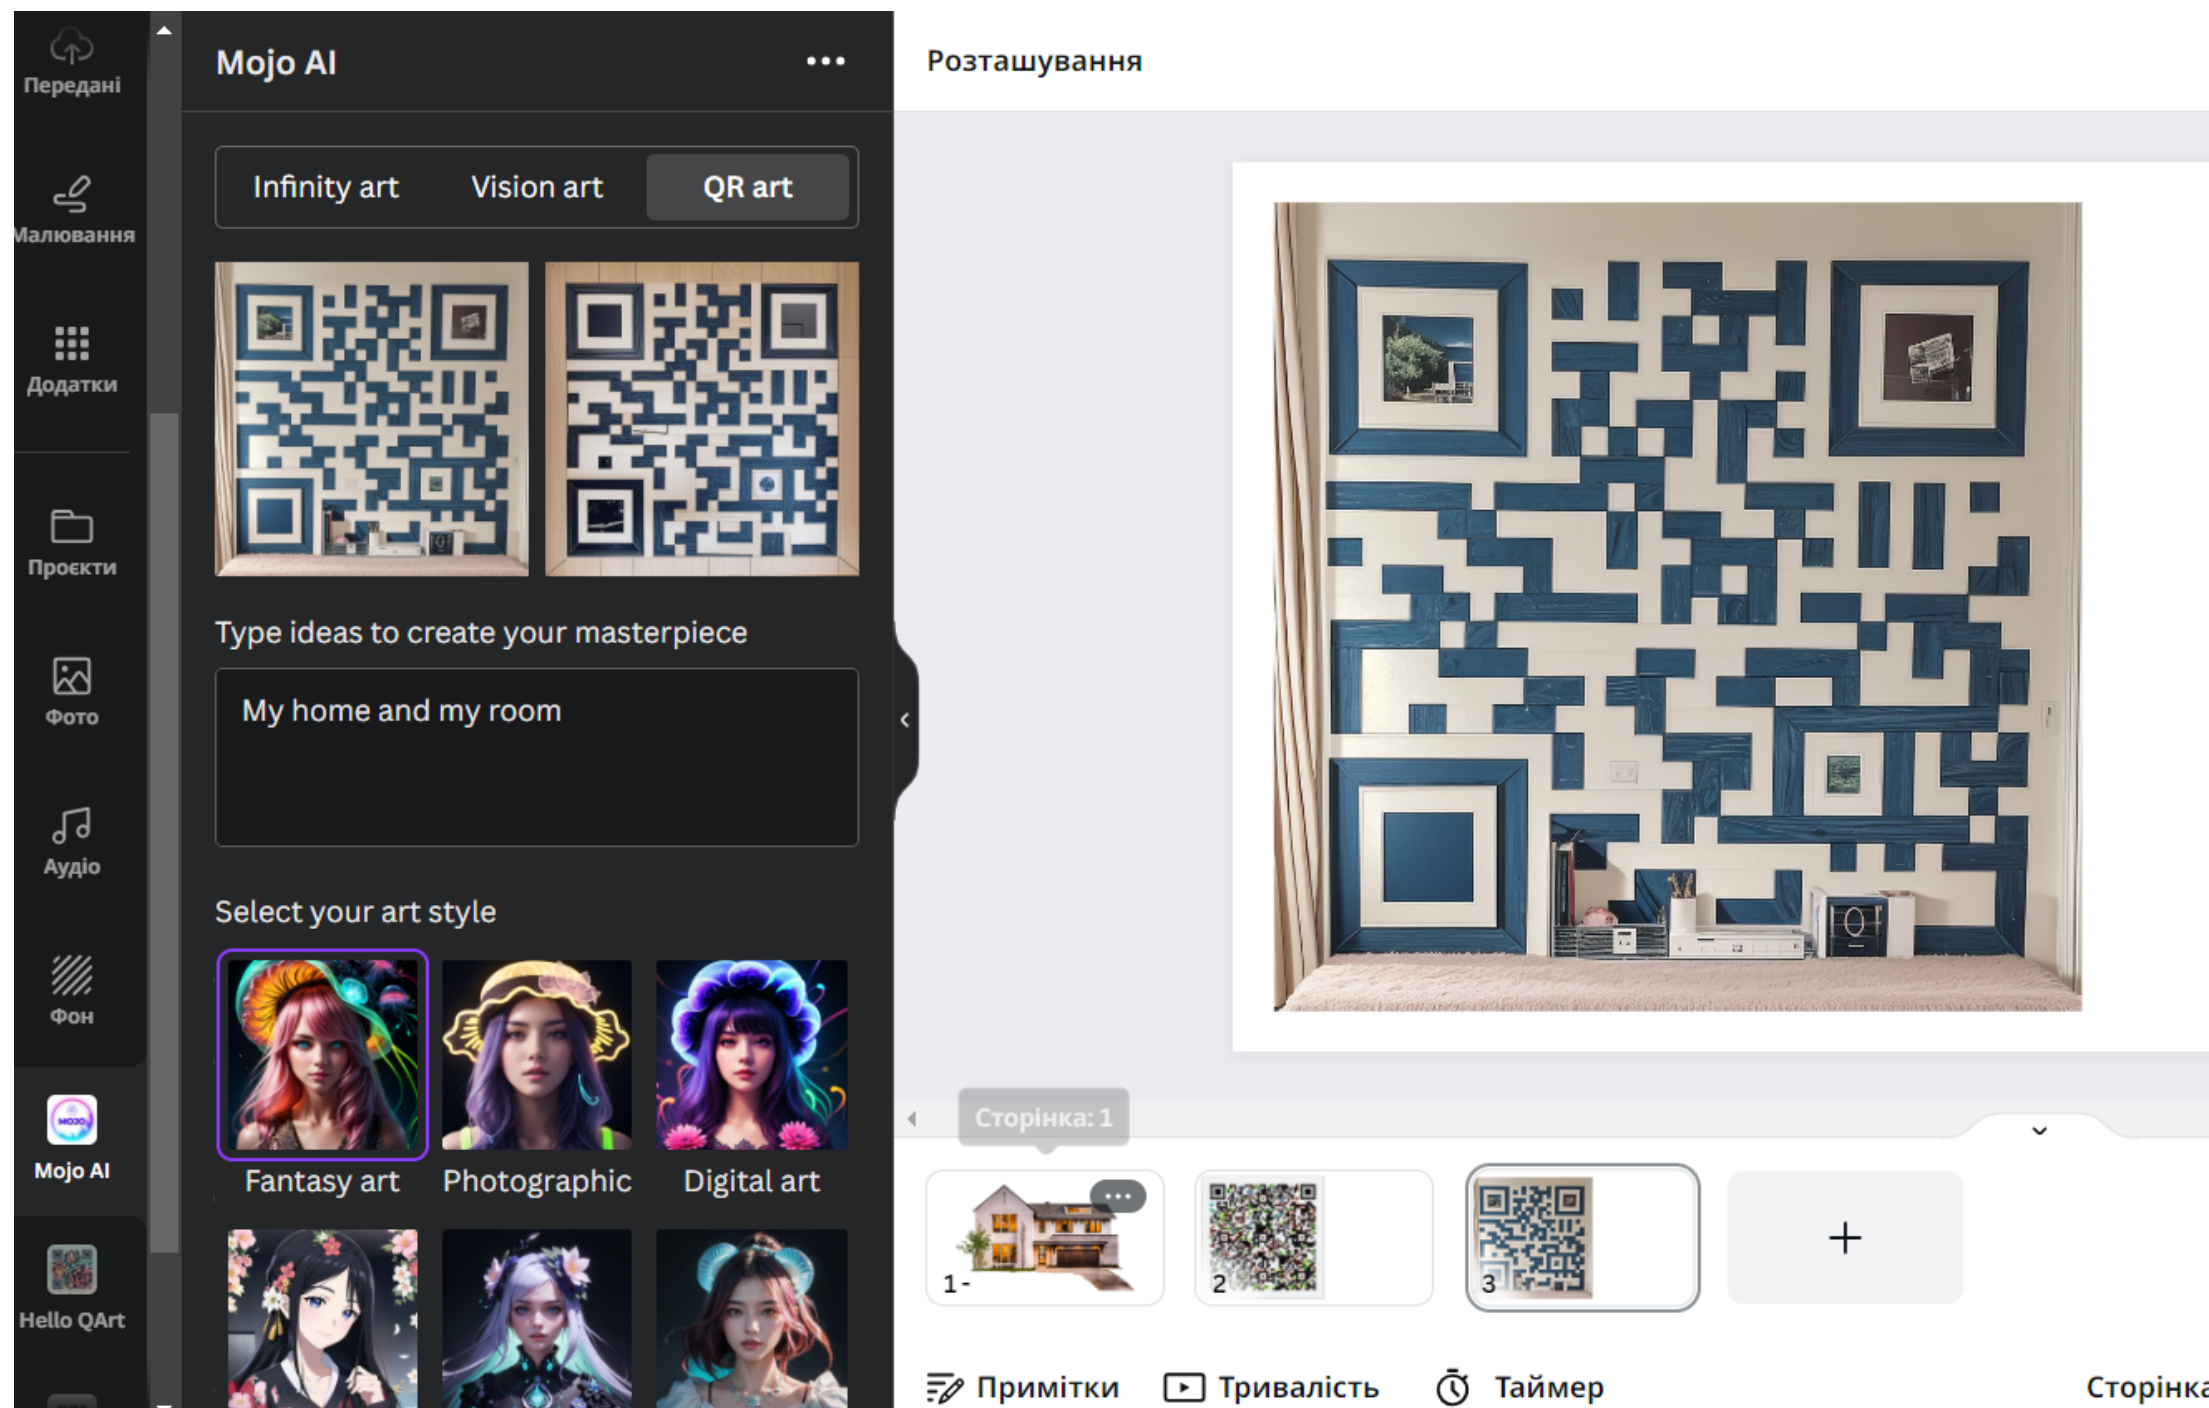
Передані

Малювання

Додатки

Проєкти

Фото

Аудіо

Фон

Mojo AI

Hello QArt

Mojo AI •••

Infinity art Vision art QR art

Type ideas to create your masterpiece

My home and my room

Select your art style

Fantasy art Photographic Digital art

Розташування

Сторінка: 1

1 -

2

3

+

Примітки Тривалість Таймер Сторінка